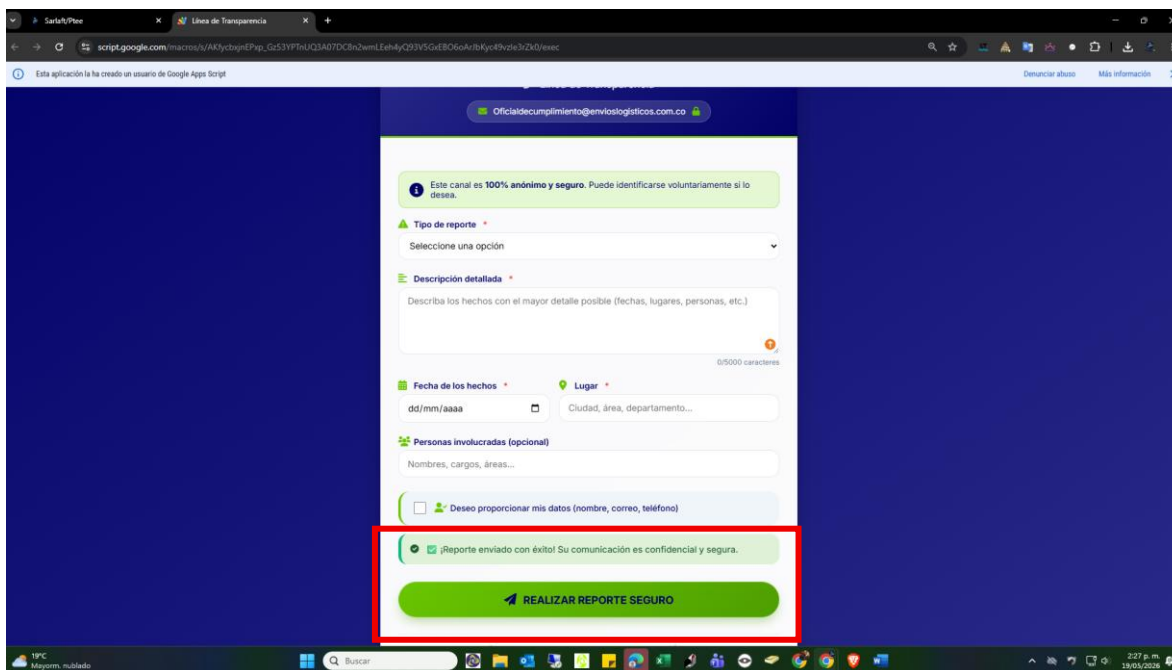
Sarlaft/Ptee
Línea de Transparencia
script.google.com/macros/s/AKfycbxjnEPxp_Gz53YPTnUQ3A07DC8n2wmLEeh4yQ93V5GxEBO6oArJbKyc49vzle3rZk0/exec
Esta aplicación la ha creado un usuario de Google Apps Script
Denunciar abuso
Más información

Oficialdecumplimiento@envioslogisticos.com.co

Este canal es **100% anónimo y seguro**. Puede identificarse voluntariamente si lo desea.

Tipo de reporte *
Seleccione una opción

Descripción detallada *
Describa los hechos con el mayor detalle posible (fechas, lugares, personas, etc.)
0/5000 caracteres

Fecha de los hechos *
dd/mm/aaaa
Lugar *
Ciudad, área, departamento...

Personas involucradas (opcional)
Nombres, cargos, áreas...

Deseo proporcionar mis datos (nombre, correo, teléfono)

¡Reporte enviado con éxito! Su comunicación es confidencial y segura.

REALIZAR REPORTE SEGURO

19°C
Mayorm. nublado
Buscar
2:27 p. m.
19/05/2026